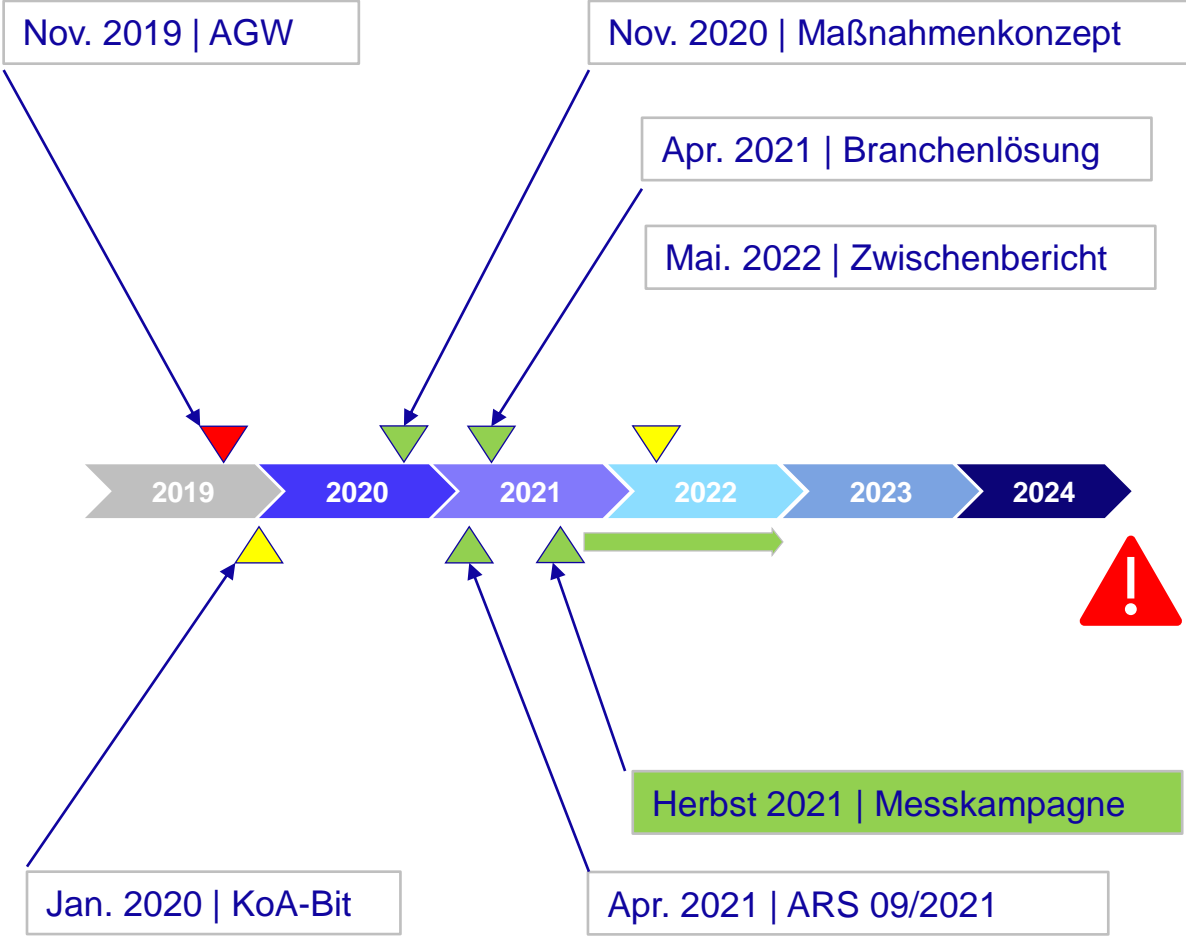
Nov. 2019 | AGW

Nov. 2020 | Maßnahmenkonzept

Apr. 2021 | Branchenlösung

Mai. 2022 | Zwischenbericht

2019

2020

2021

2022

2023

2024

Herbst 2021 | Messkampagne

Jan. 2020 | KoA-Bit

Apr. 2021 | ARS 09/2021